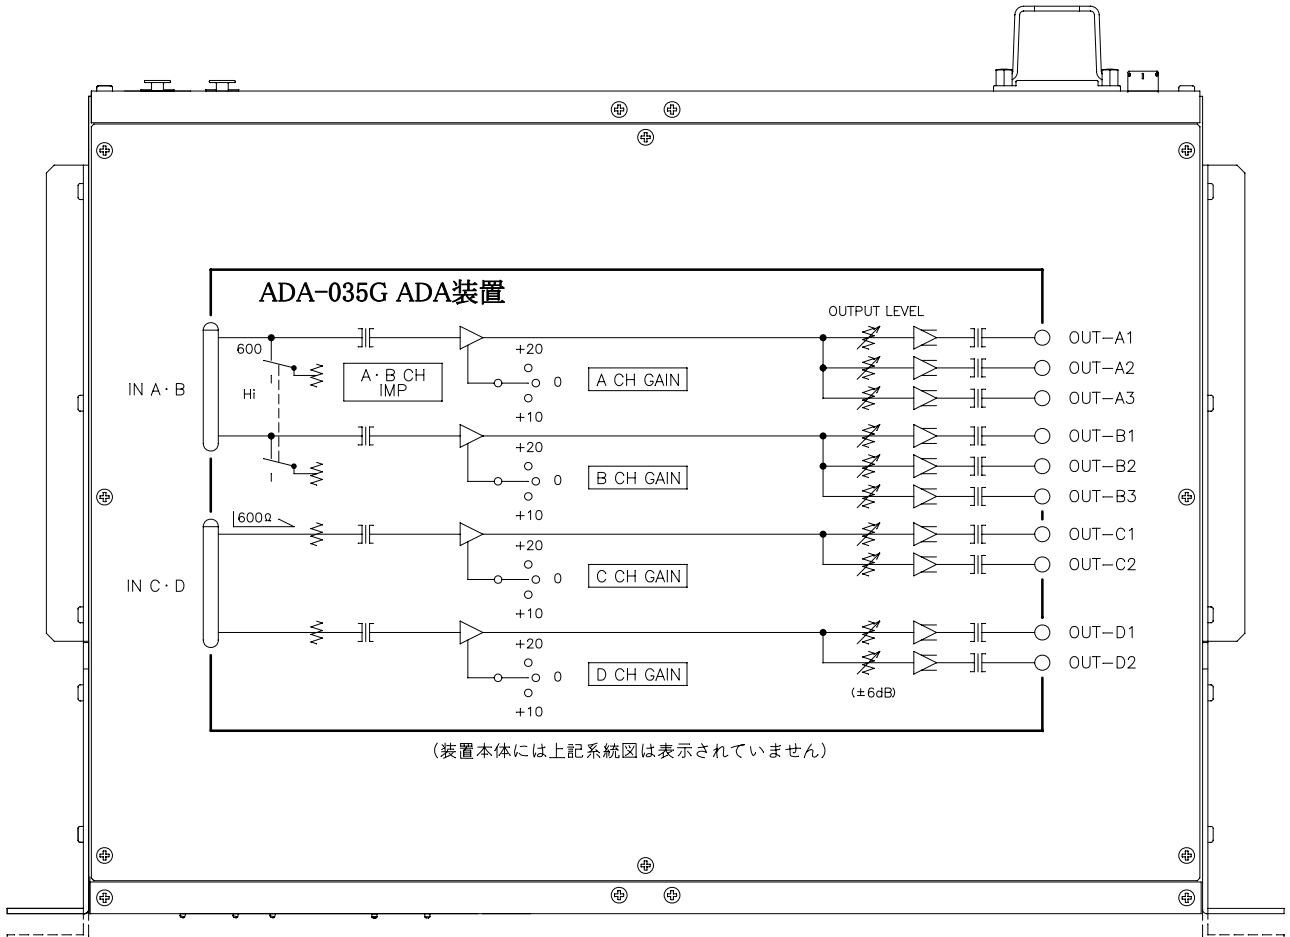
ADA-035G ADA装置

OUTPUT LEVEL

IN A・B

600

Hi

A・B CH IMP

+20
0
+10
A CH GAIN

+20
0
+10
B CH GAIN

OUT-A1
OUT-A2
OUT-A3
OUT-B1
OUT-B2
OUT-B3

IN C・D

600Ω

+20
0
+10
C CH GAIN

+20
0
+10
D CH GAIN

OUT-C1
OUT-C2
OUT-D1
OUT-D2

(±6dB)

(装置本体には上記系統図は表示されていません)